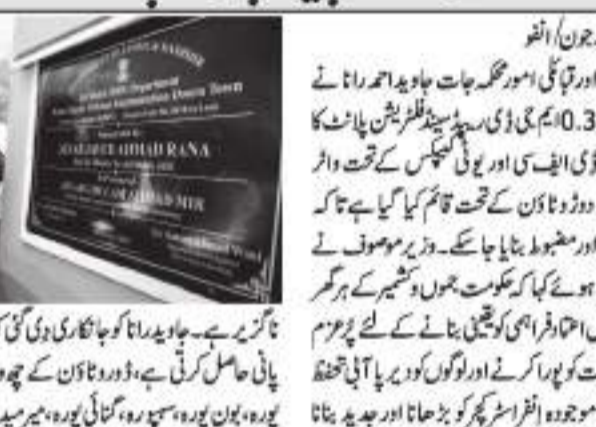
جون/ انفو

اور قبائلی امور محکمہ جات جاوید احمد رانا نے 0.3 ایم جی ڈی ریپڈ سینڈ فلٹریشن پلانٹ کا ڈی ایف سی اور یوٹی کمپلیکس کے تحت واٹر دوڑو ناڈان کے تحت قائم کیا گیا ہے تا کہ اور مضبوط بنایا جا سکے۔ وزیر موصوف نے ہوئے کہا کہ حکومت جموں وکشمیر کے ہر گھر قابل اعتماد فراہمی کو یقینی بنانے کے لئے پُرعزم ت کو پورا کرنے اور لوگوں کو دیرپا آبی تحفظ موجودہ انفراسٹرکچر کو بڑھانا اور جدید بنانا

ناگزیر ہے۔ جاوید رانا کو جانکاری دی گئی پانی حاصل کرتی ہے، ڈورو ناڈان کے چھ یورہ، یون یورہ، سیپرہ، گنائی یورہ، میر سید

JAVED AHMAD RANA

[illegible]